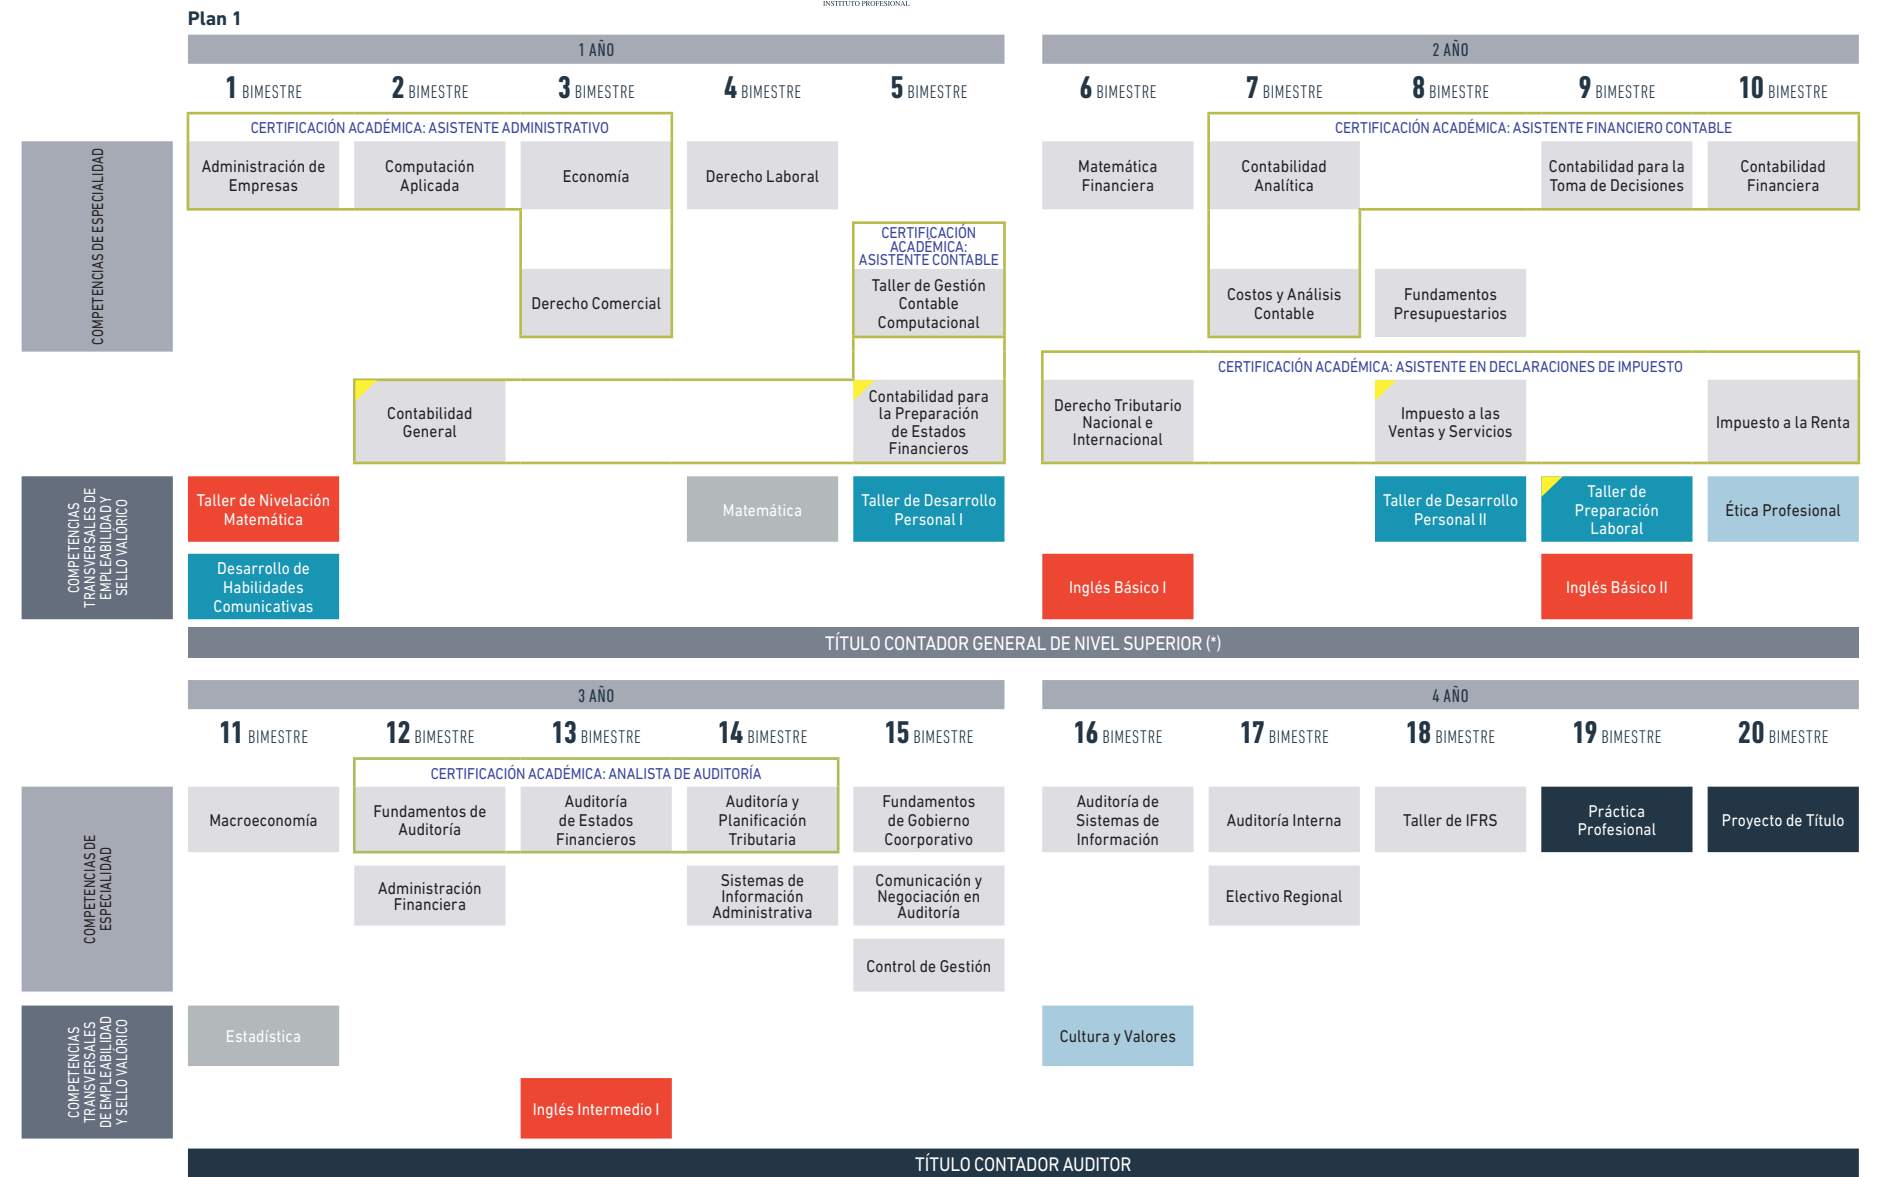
INSTITUTO PROFESIONAL

Plan 1

1 AÑO

2 AÑO

1 BIMESTRE 2 BIMESTRE 3 BIMESTRE 4 BIMESTRE 5 BIMESTRE 6 BIMESTRE 7 BIMESTRE 8 BIMESTRE 9 BIMESTRE 10 BIMESTRE

COMPETENCIAS DE ESPECIALIDAD

CERTIFICACIÓN ACADÉMICA: ASISTENTE ADMINISTRATIVO

Administración de Empresas

Computación Aplicada

Economía

Derecho Laboral

Derecho Comercial

CERTIFICACIÓN ACADÉMICA: ASISTENTE CONTABLE

Taller de Gestión Contable Computacional

Contabilidad General

Contabilidad para la Preparación de Estados Financieros

Matemática Financiera

CERTIFICACIÓN ACADÉMICA: ASISTENTE FINANCIERO CONTABLE

Contabilidad Analítica

Contabilidad para la Toma de Decisiones

Contabilidad Financiera

Costos y Análisis Contable

Fundamentos Presupuestarios

CERTIFICACIÓN ACADÉMICA: ASISTENTE EN DECLARACIONES DE IMPUESTO

Derecho Tributario Nacional e Internacional

Impuesto a las Ventas y Servicios

Impuesto a la Renta

COMPETENCIAS TRANSVERSALES DE EMPLEABILIDAD Y SELLO VALÓRICO

Taller de Nivelación Matemática

Matemática

Taller de Desarrollo Personal I

Taller de Desarrollo Personal II

Taller de Preparación Laboral

Ética Profesional

Desarrollo de Habilidades Comunicativas

Inglés Básico I

Inglés Básico II

TÍTULO CONTADOR GENERAL DE NIVEL SUPERIOR (*)

3 AÑO

4 AÑO

11 BIMESTRE 12 BIMESTRE 13 BIMESTRE 14 BIMESTRE 15 BIMESTRE 16 BIMESTRE 17 BIMESTRE 18 BIMESTRE 19 BIMESTRE 20 BIMESTRE

COMPETENCIAS DE ESPECIALIDAD

CERTIFICACIÓN ACADÉMICA: ANALISTA DE AUDITORÍA

Macroeconomía

Fundamentos de Auditoría

Auditoría de Estados Financieros

Auditoría y Planificación Tributaria

Fundamentos de Gobierno Coorporativo

Auditoría de Sistemas de Información

Auditoría Interna

Taller de IFRS

Práctica Profesional

Proyecto de Título

Administración Financiera

Sistemas de Información Administrativa

Comunicación y Negociación en Auditoría

Electivo Regional

Control de Gestión

COMPETENCIAS TRANSVERSALES DE EMPLEABILIDAD Y SELLO VALÓRICO

Estadística

Cultura y Valores

Inglés Intermedio I

TÍTULO CONTADOR AUDITOR